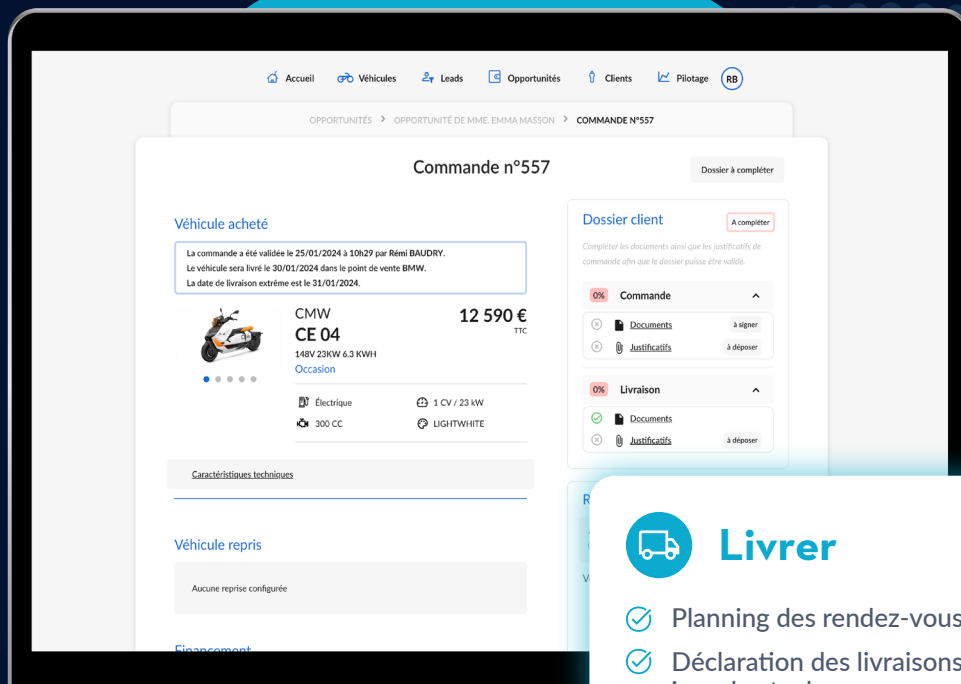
Accueil Véhicules Leads Opportunités Clients Pilotage RB

OPPORTUNITÉS > OPPORTUNITÉ DE MME. EMMA MASSON > COMMANDE N°557

Commande n°557

Dossier à compléter

Véhicule acheté

La commande a été validée le 25/01/2024 à 10h29 par Rémi BAUDRY.
Le véhicule sera livré le 30/01/2024 dans le point de vente BMW.
La date de livraison extrême est le 31/01/2024.

CMW
CE 04
148V 23KW 6.3 KWH
Occasion

12 590 €
TTC

Électrique
1 CV / 23 kW
300 CC
LIGHTWHITE

Caractéristiques techniques

Véhicule repris

Aucune reprise configurée

Financement

Dossier client

A compléter

Compléter les documents ainsi que les justificatifs de commande afin que le dossier puisse être validé.

0% Commande

Documents à signer
Justificatifs à déposer

0% Livraison

Documents
Justificatifs à déposer

Livrer

Planning des rendez-vous

Déclaration des livraisons